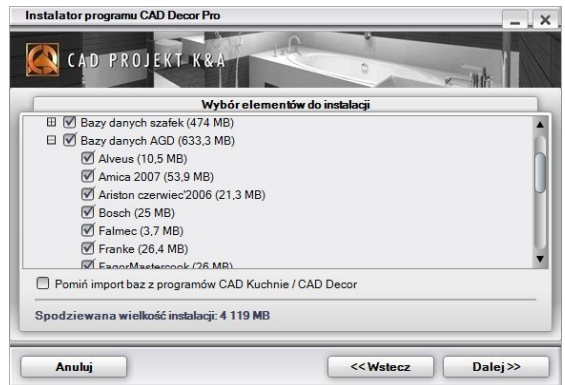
Instalator programu CAD Decor Pro

CAD PROJEKT K&A

Wybór elementów do instalacji

Bazy danych szafek (474 MB)
Bazy danych AGD (633,3 MB)
Alveus (10,5 MB)
Amica 2007 (53,9 MB)
Ariston czerwiec'2006 (21,3 MB)
Bosch (25 MB)
Falmec (3,7 MB)
Franke (26,4 MB)
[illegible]

Pomiń import baz z programów CAD Kuchnie / CAD Decor

Spodziewana wielkość instalacji: 4 119 MB

Anuluj
<< Wstecz
Dalej >>